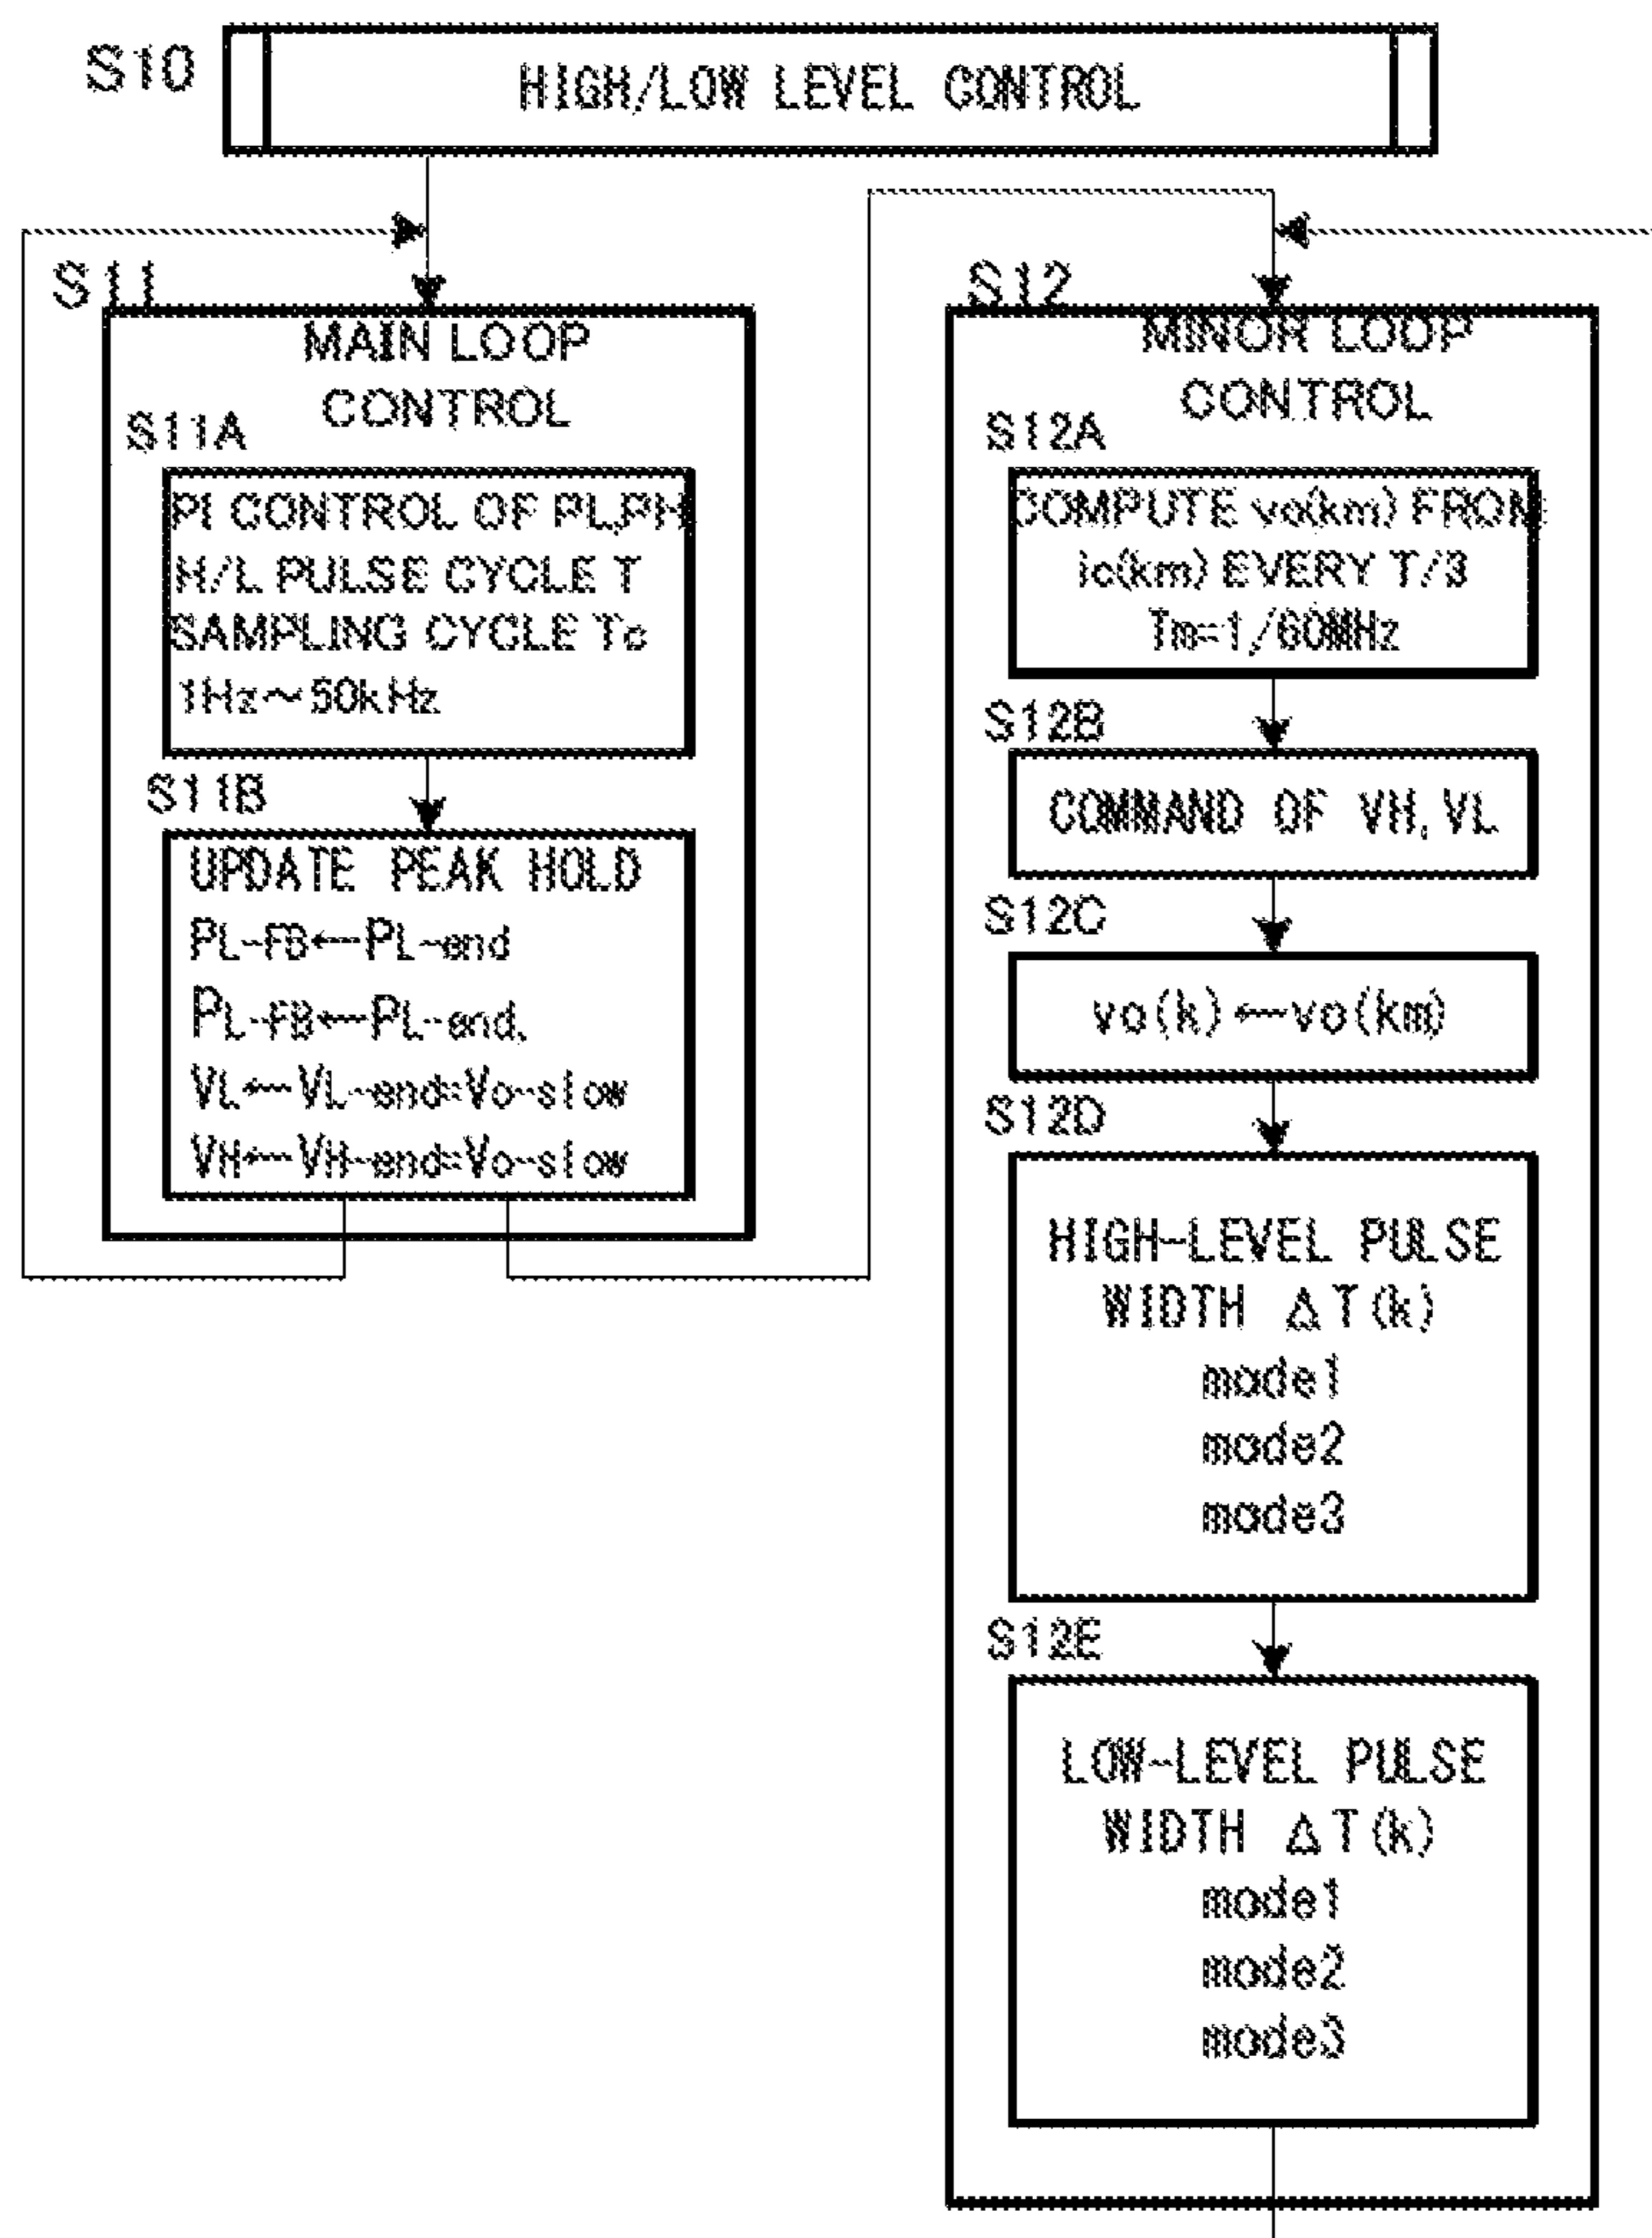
S10

HIGH/LOW LEVEL CONTROL

S11

MAIN LOOP CONTROL

S11A

PI CONTROL OF PL,PH
H/L PULSE CYCLE T
SAMPLING CYCLE To
1Hz～50kHz

S11B

UPDATE PEAK HOLD
PL-FB←PL-end
PL-FB←PL-end,
VL←VL-end=Vo-slow
VH←VH-end=Vo-slow

S12

MINOR LOOP CONTROL

S12A

COMPUTE vo(km) FROM
ic(km) EVERY T/3
Tm=1/60MHz

S12B

COMMAND OF VH, VL

S12C

vo(k)←vo(km)

S12D

HIGH-LEVEL PULSE WIDTH ΔT(k)
mode1
mode2
mode3

S12E

LOW-LEVEL PULSE WIDTH ΔT(k)
mode1
mode2
mode3